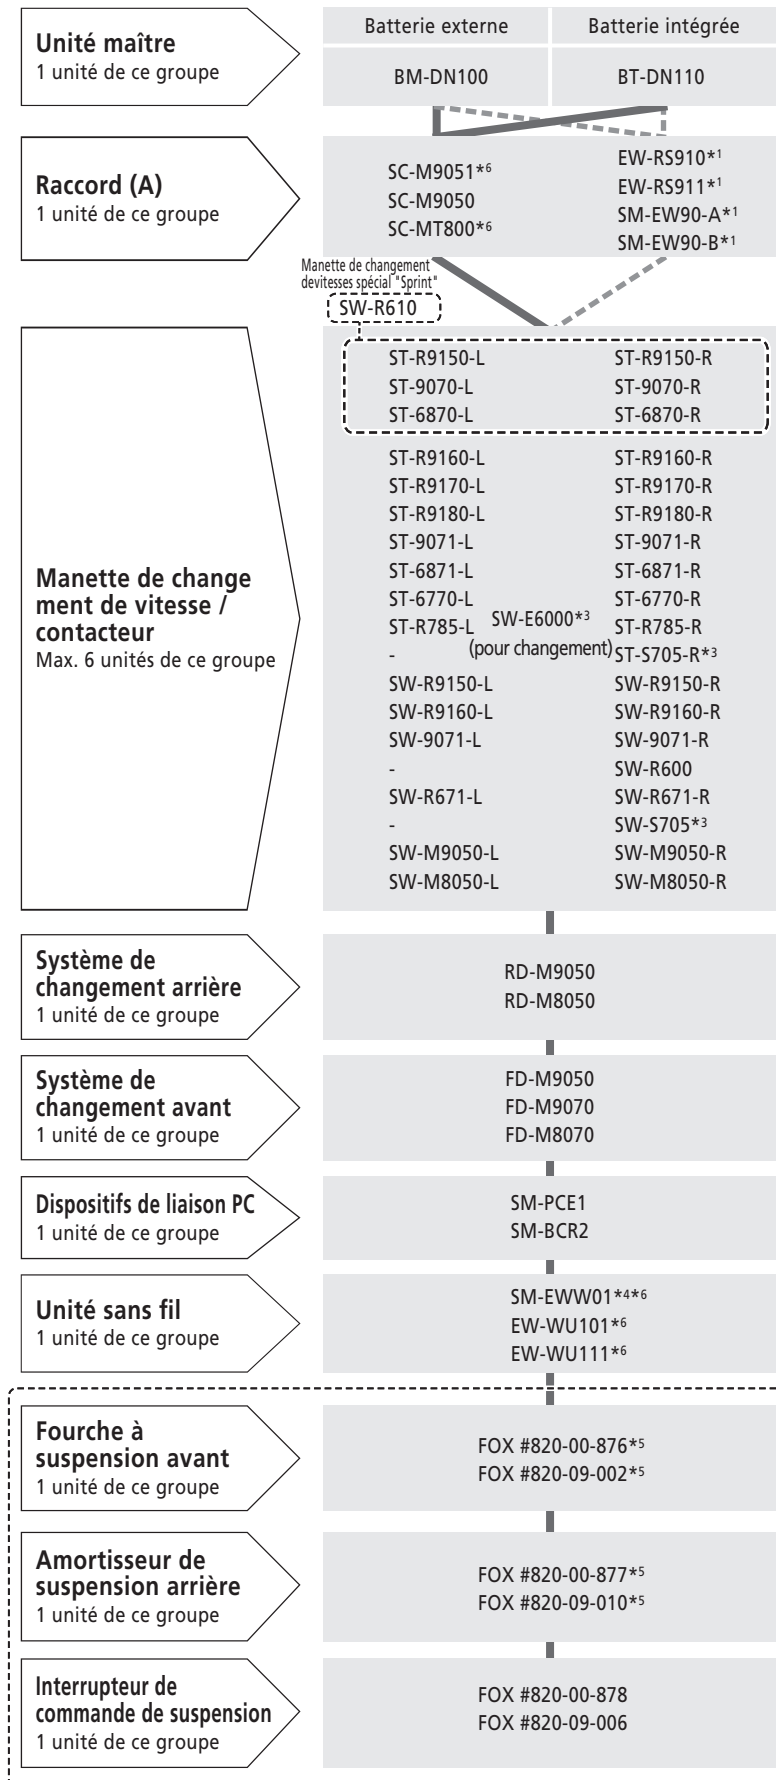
Unité maître
1 unité de ce groupe

| Batterie externe | Batterie intégrée |
|---|---|
| BM-DN100 | BT-DN110 |

Raccord (A)
1 unité de ce groupe

SC-M9051*$^6$
SC-M9050
SC-MT800*$^6$

EW-RS910*$^1$
EW-RS911*$^1$
SM-EW90-A*$^1$
SM-EW90-B*$^1$

Manette de changement devitesses spécial "Sprint"
SW-R610

Manette de change ment de vitesse / contacteur
Max. 6 unités de ce groupe

ST-R9150-L ST-R9150-R
ST-9070-L ST-9070-R
ST-6870-L ST-6870-R
ST-R9160-L ST-R9160-R
ST-R9170-L ST-R9170-R
ST-R9180-L ST-R9180-R
ST-9071-L ST-9071-R
ST-6871-L ST-6871-R
ST-6770-L ST-6770-R
ST-R785-L SW-E6000*$^3$ (pour changement) ST-R785-R
- ST-S705-R*$^3$
SW-R9150-L SW-R9150-R
SW-R9160-L SW-R9160-R
SW-9071-L SW-9071-R
- SW-R600
SW-R671-L SW-R671-R
- SW-S705*$^3$
SW-M9050-L SW-M9050-R
SW-M8050-L SW-M8050-R

Système de changement arrière
1 unité de ce groupe

RD-M9050
RD-M8050

Système de changement avant
1 unité de ce groupe

FD-M9050
FD-M9070
FD-M8070

Dispositifs de liaison PC
1 unité de ce groupe

SM-PCE1
SM-BCR2

Unité sans fil
1 unité de ce groupe

SM-EWW01*$^4$*$^6$
EW-WU101*$^6$
EW-WU111*$^6$

Fourche à suspension avant
1 unité de ce groupe

FOX #820-00-876*$^5$
FOX #820-09-002*$^5$

Amortisseur de suspension arrière
1 unité de ce groupe

FOX #820-00-877*$^5$
FOX #820-09-010*$^5$

Interrupteur de commande de suspension
1 unité de ce groupe

FOX #820-00-878
FOX #820-09-006